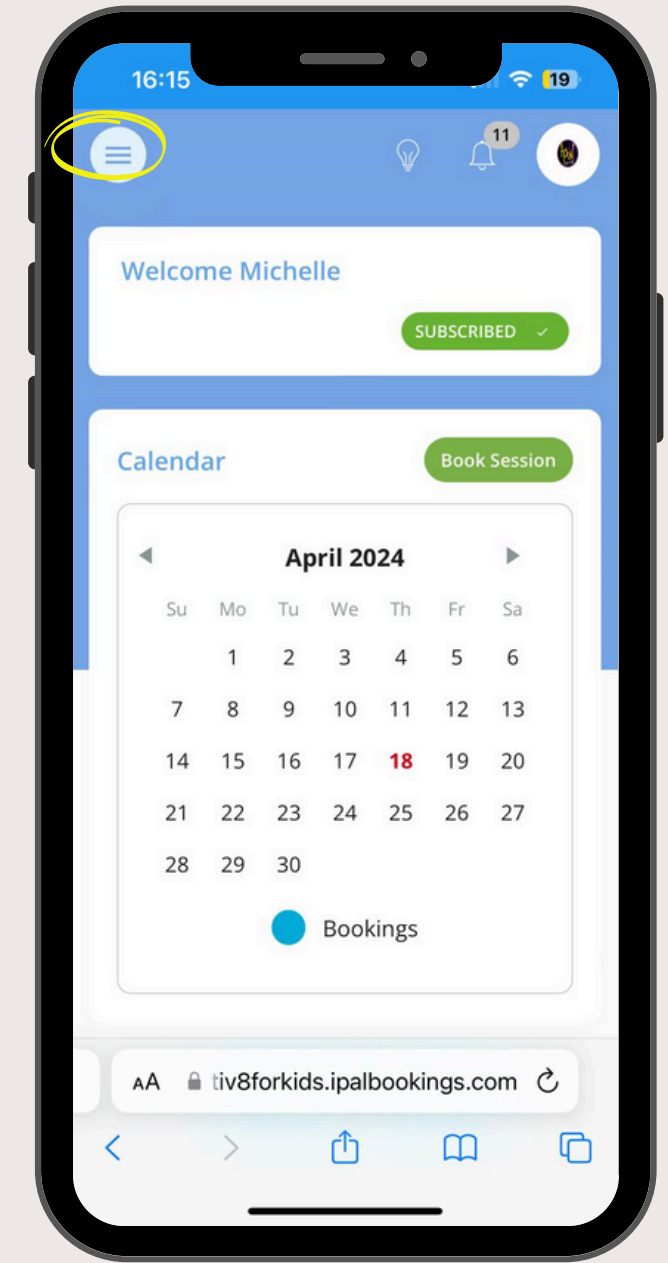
16:15

19

11

Welcome Michelle

SUBSCRIBED ✓

Calendar

Book Session

April 2024

| Su | Mo | Tu | We | Th | Fr | Sa |
|---|---|---|---|---|---|---|
| | 1 | 2 | 3 | 4 | 5 | 6 |
| 7 | 8 | 9 | 10 | 11 | 12 | 13 |
| 14 | 15 | 16 | 17 | 18 | 19 | 20 |
| 21 | 22 | 23 | 24 | 25 | 26 | 27 |
| 28 | 29 | 30 | | | | |

Bookings

AA tiv8forkids.ipalbookings.com